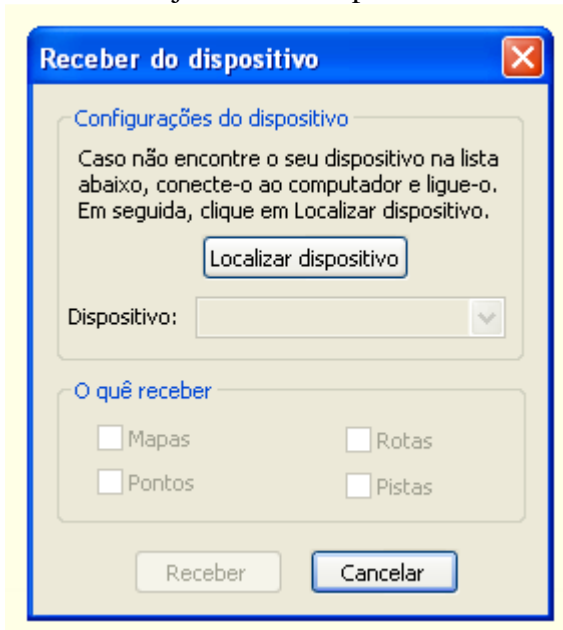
Receber do dispositivo

Configurações do dispositivo

Caso não encontre o seu dispositivo na lista abaixo, conecte-o ao computador e ligue-o. Em seguida, clique em Localizar dispositivo.

Localizar dispositivo

Dispositivo:

O quê receber

Mapas

Rotas

Pontos

Pistas

Receber

Cancelar